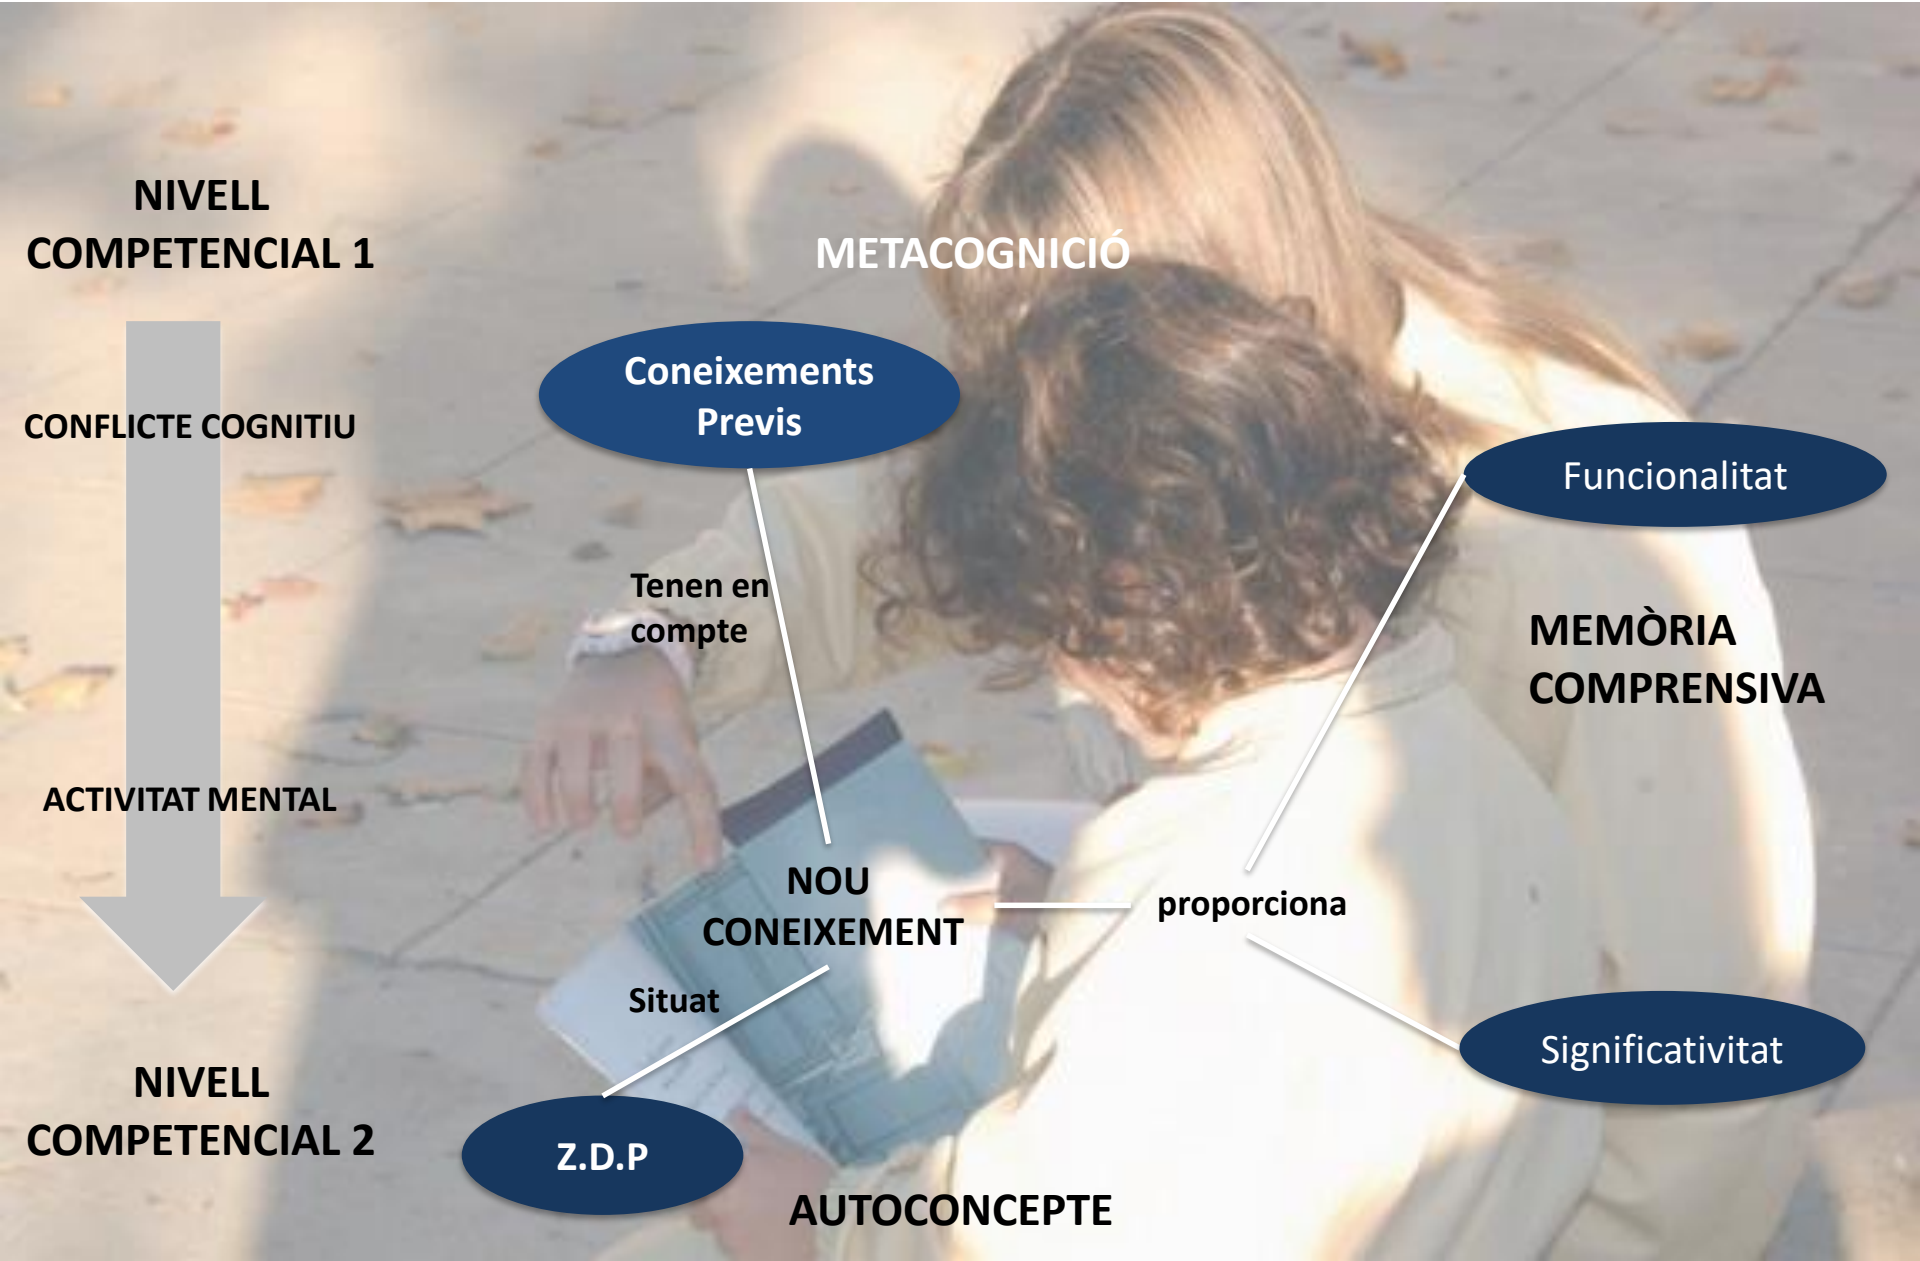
NIVELL COMPETENCIAL 1

METACOGNICIÓ

CONFLICTE COGNITIU

Coneixements Previs

Funcionalitat

Tenen en compte

MEMÒRIA COMPRENSIVA

ACTIVITAT MENTAL

NOU CONEIXEMENT

proporciona

Situat

Significativitat

NIVELL COMPETENCIAL 2

Z.D.P

AUTOCONCEPTE